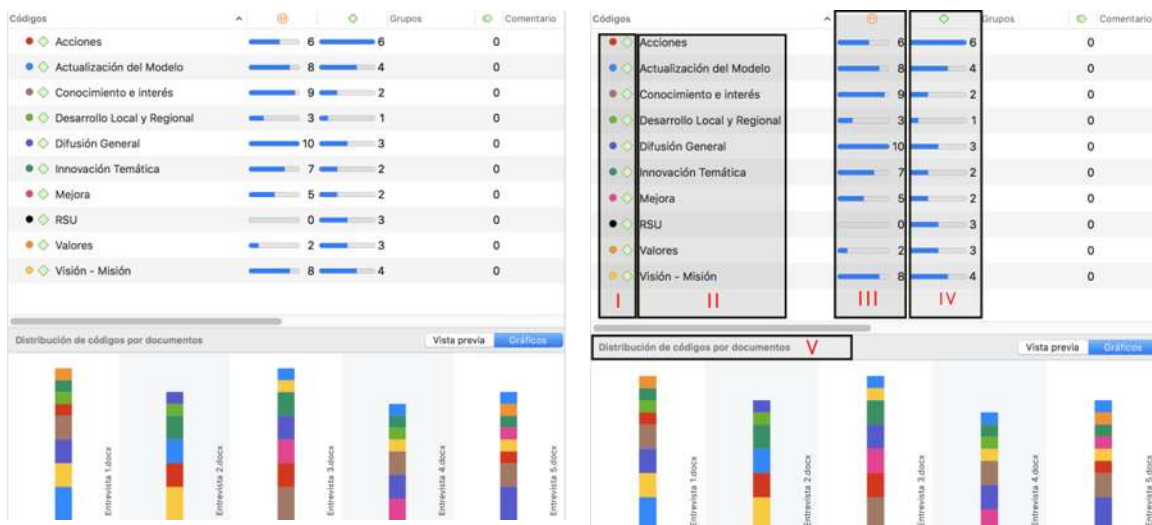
Códigos | Grupos | Comentario

| Códigos | | | Grupos | Comentario |
|---|---|---|---|---|
| Acciones | 6 | 6 | | 0 |
| Actualización del Modelo | 8 | 4 | | 0 |
| Conocimiento e interés | 9 | 2 | | 0 |
| Desarrollo Local y Regional | 3 | 1 | | 0 |
| Difusión General | 10 | 3 | | 0 |
| Innovación Temática | 7 | 2 | | 0 |
| Mejora | 5 | 2 | | 0 |
| RSU | 0 | 3 | | 0 |
| Valores | 2 | 3 | | 0 |
| Visión - Misión | 8 | 4 | | 0 |

Distribución de códigos por documentos

Vista previa Gráficos

Entrevista 1.docx Entrevista 2.docx Entrevista 3.docx Entrevista 4.docx Entrevista 5.docx

| Códigos | | | Grupos | Comentario |
|---|---|---|---|---|
| Acciones | 6 | 6 | | 0 |
| Actualización del Modelo | 8 | 4 | | 0 |
| Conocimiento e interés | 9 | 2 | | 0 |
| Desarrollo Local y Regional | 3 | 1 | | 0 |
| Difusión General | 10 | 3 | | 0 |
| Innovación Temática | 7 | 2 | | 0 |
| Mejora | 5 | 2 | | 0 |
| RSU | 0 | 3 | | 0 |
| Valores | 2 | 3 | | 0 |
| Visión - Misión | 8 | 4 | | 0 |

I II III IV

Distribución de códigos por documentos V

Vista previa Gráficos

Entrevista 1.docx Entrevista 2.docx Entrevista 3.docx Entrevista 4.docx Entrevista 5.docx